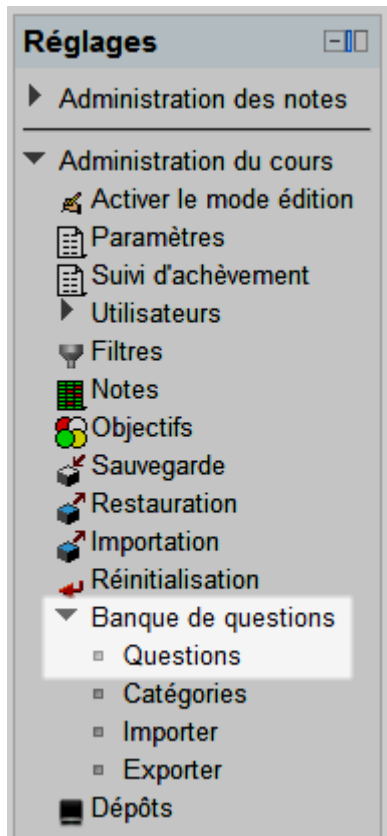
Réglages

Administration des notes

Administration du cours
Activer le mode édition
Paramètres
Suivi d'achèvement
Utilisateurs
Filtres
Notes
Objectifs
Sauvegarde
Restauration
Importation
Réinitialisation
Banque de questions
Questions
Catégories
Importer
Exporter
Dépôts